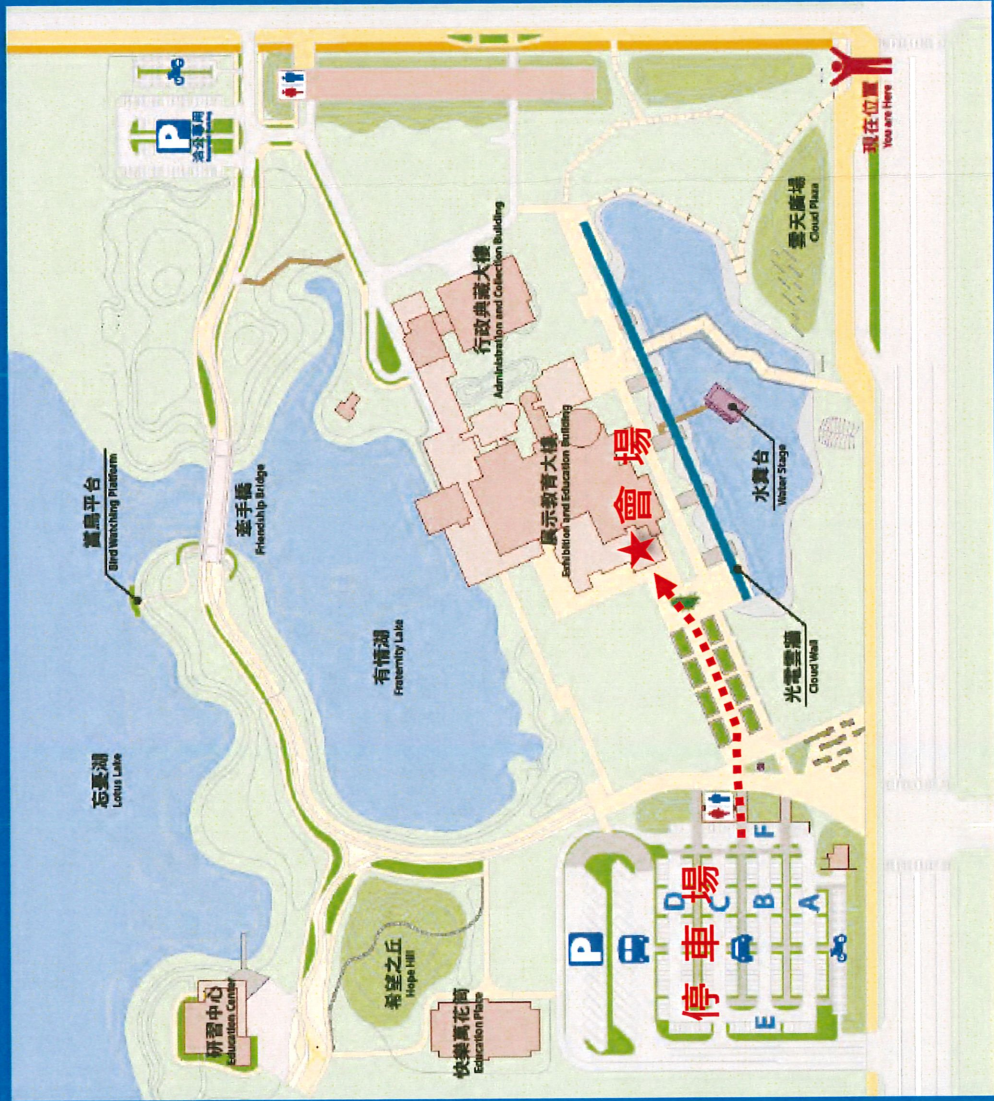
現在位置
You are Here

雲天廣場
Cloud Plaza

行政典藏大樓
Administration and Collection Building

展示教育大樓
Exhibition and Education Building

會場

水舞台
Water Stage

光雲壁牆
Cloud Wall

賞鳥平台
Bird Watching Platform

牽手橋
Friendship Bridge

有情湖
Fraternity Lake

忘憂湖
Lotus Lake

希望之丘
Hope Hill

研習中心
Education Center

快樂賞花園
Education Plaza

停車場

P

A
B
C
D
E
F

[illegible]